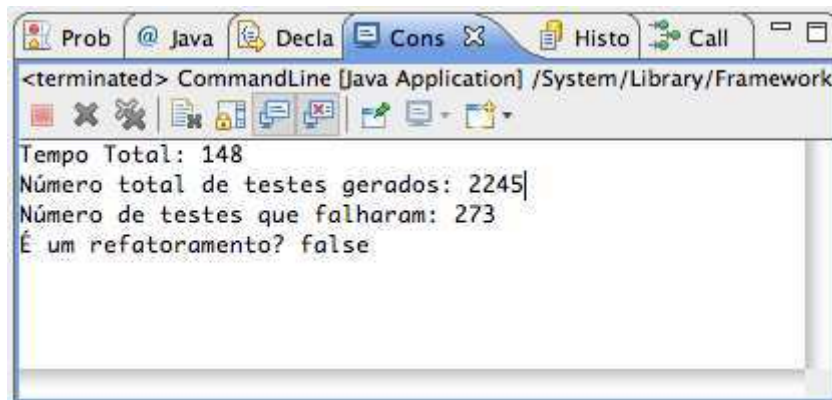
Prob @ Java Decla Cons Histo Call

<terminated> CommandLine [Java Application] /System/Library/Framework

Tempo Total: 148
Número total de testes gerados: 2245
Número de testes que falharam: 273
É um refatoramento? false